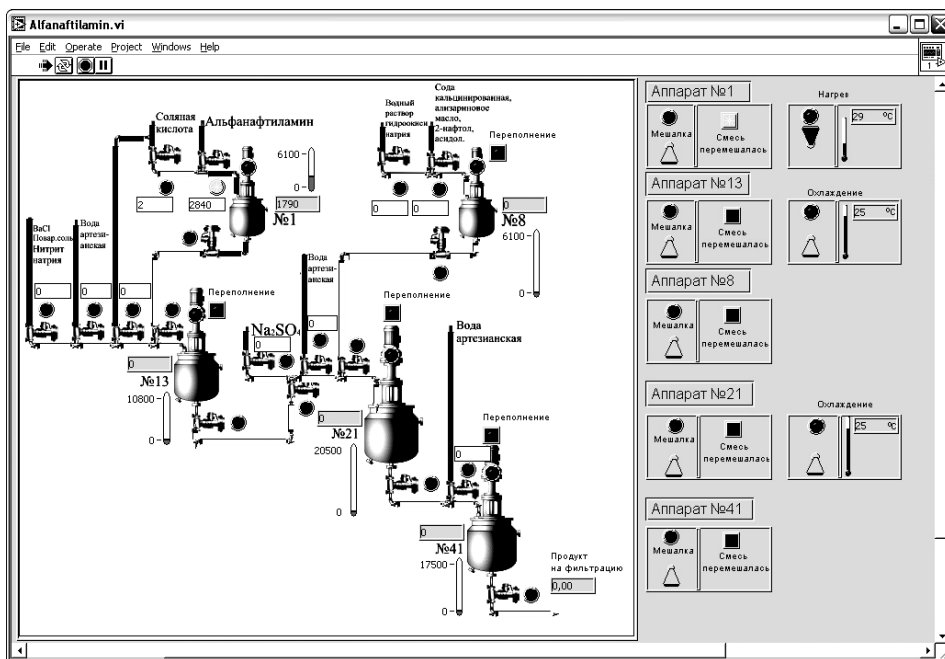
Alfanaftilamin.vi

File Edit Operate Project Windows Help

Соляная кислота

Альфанафтиламин

6100

0

2

2840

1790

№1

Водный раствор гидроксида натрия

Сода кальцинированная, ализариновое масло, 2-нафтол, асидол.

Переполнение

0

0

0

№8

6100

0

BaCl Повар.соль Нитрит натрия

Вода артезианская

0

0

0

Переполнение

0

№13

10800

0

Вода артезианская

0

Na$_2$SO$_4$

0

Переполнение

Вода артезианская

0

№21

20500

0

Переполнение

0

0

№41

17500

0

Продукт на фильтрацию

0,00

Аппарат №1

Мешалка

Смесь перемешалась

Нагрев

29 °C

Аппарат №13

Мешалка

Смесь перемешалась

Охлаждение

25 °C

Аппарат №8

Мешалка

Смесь перемешалась

Аппарат №21

Мешалка

Смесь перемешалась

Охлаждение

25 °C

Аппарат №41

Мешалка

Смесь перемешалась